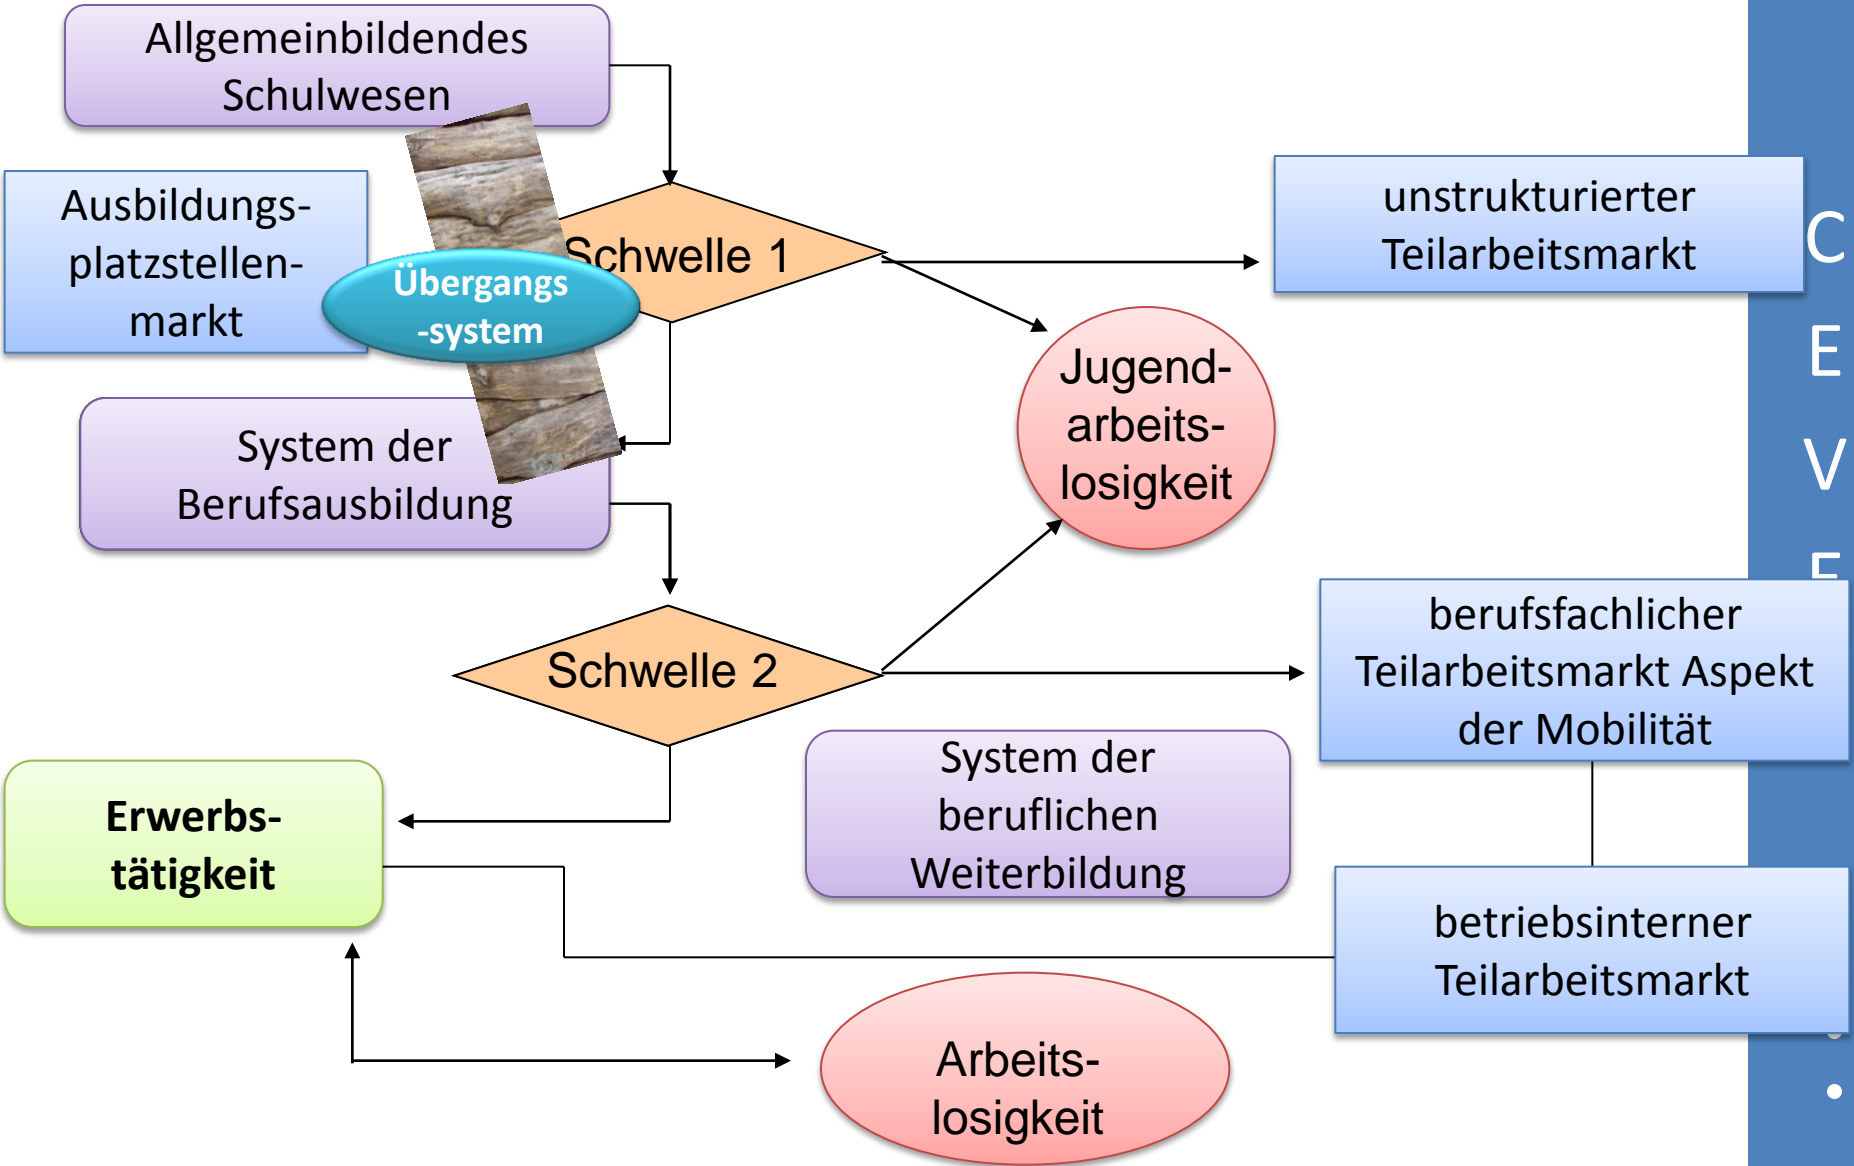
Allgemeinbildendes Schulwesen

Ausbildungsplatzstellenmarkt

Übergangs-system

Schwelle 1

unstrukturierter Teilarbeitsmarkt

Jugendarbeitslosigkeit

System der Berufsausbildung

Schwelle 2

berufsfachlicher Teilarbeitsmarkt Aspekt der Mobilität

Erwerbstätigkeit

System der beruflichen Weiterbildung

betriebsinterner Teilarbeitsmarkt

Arbeitslosigkeit

C
E
V